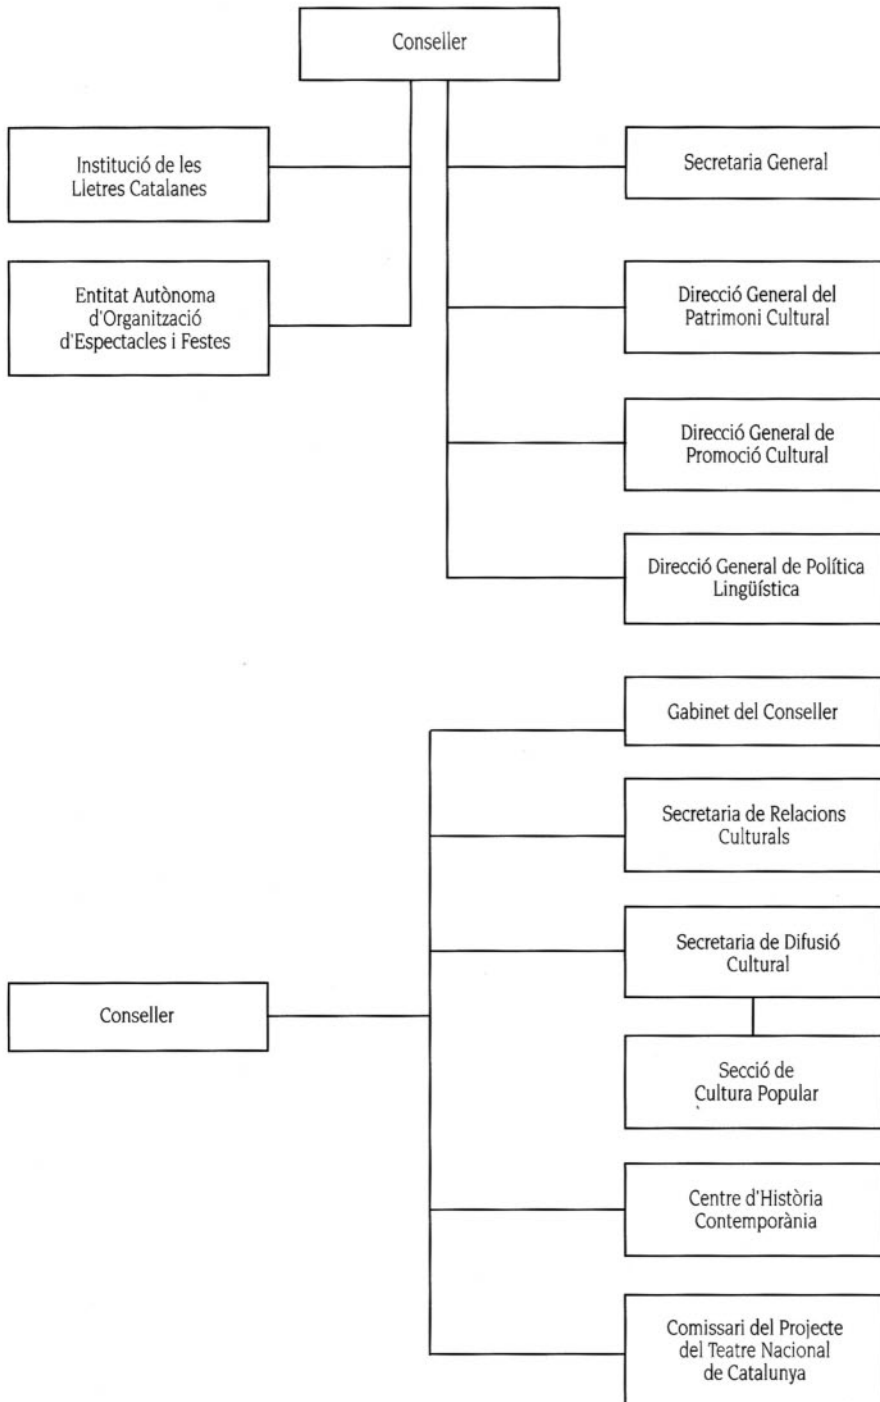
Conseller

Institució de les Lletres Catalanes

Entitat Autònoma d'Organització d'Espectacles i Festes

Secretaria General

Direcció General del Patrimoni Cultural

Direcció General de Promoció Cultural

Direcció General de Política Lingüística

Conseller

Gabinet del Conseller

Secretaria de Relacions Culturals

Secretaria de Difusió Cultural

Secció de Cultura Popular

Centre d'Història Contemporània

Comissari del Projecte del Teatre Nacional de Catalunya